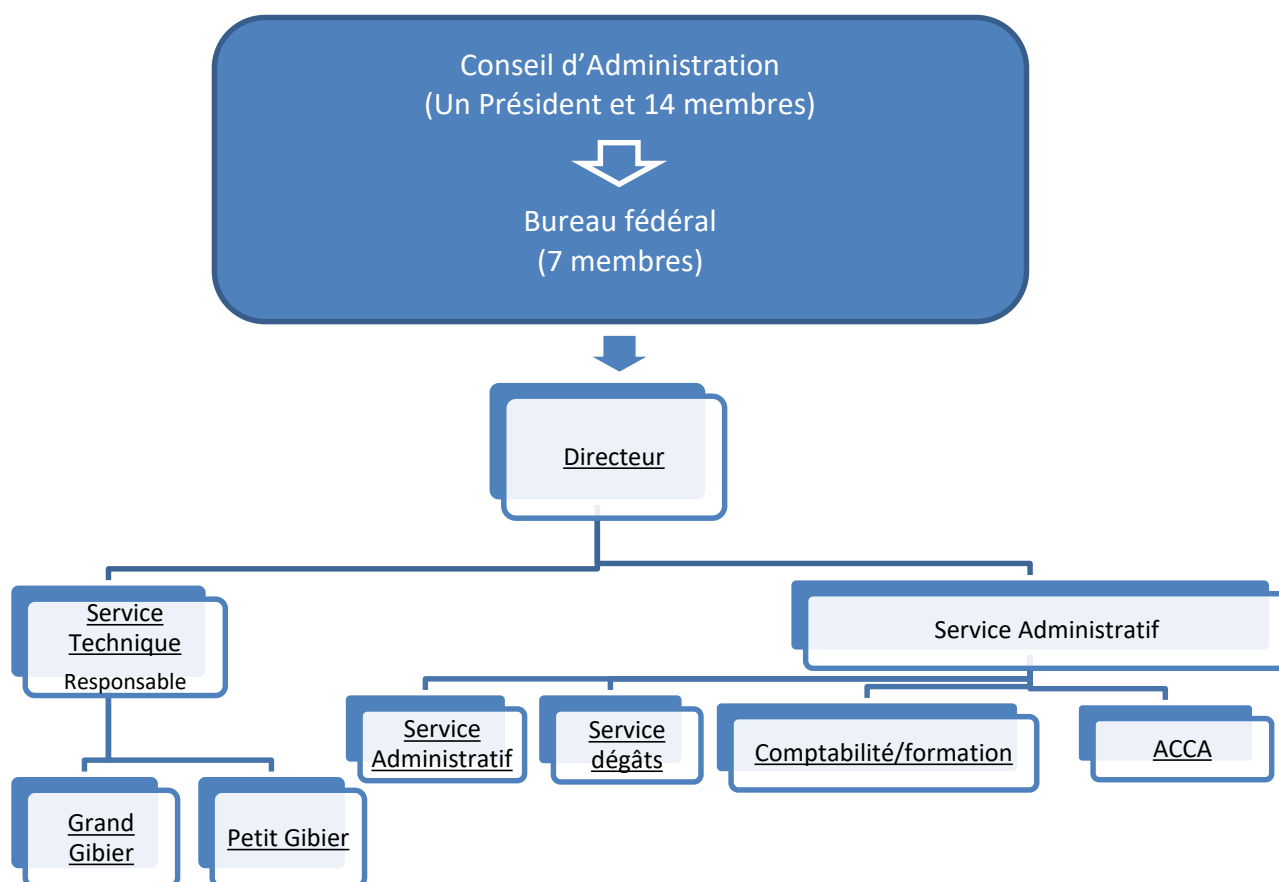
Conseil d’Administration
(Un Président et 14 membres)

Bureau fédéral
(7 membres)

Directeur

Service Technique
Responsable

Service Administratif

Grand Gibier

Petit Gibier

Service Administratif

Service dégâts

Comptabilité/formation

ACCA